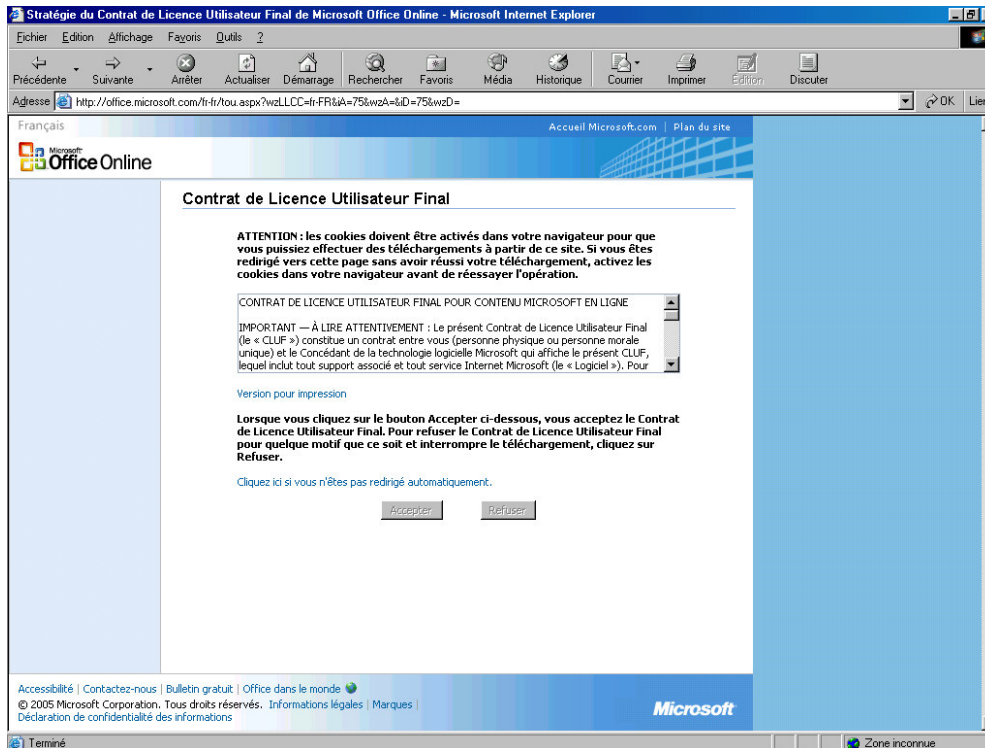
Stratégie du Contrat de Licence Utilisateur Final de Microsoft Office Online - Microsoft Internet Explorer

Fichier Edition Affichage Favoris Outils ?

Précédente Suivante Arrêter Actualiser Démarrage Rechercher Favoris Média Historique Courrier Imprimer Édition Discuter

Adresse http://office.microsoft.com/fr-fr/tou.aspx?wzLLCC=fr-FR&iA=75&wzA=&iD=75&wzD= OK Lier

Français

Accueil Microsoft.com | Plan du site

Microsoft Office Online

Contrat de Licence Utilisateur Final

ATTENTION : les cookies doivent être activés dans votre navigateur pour que vous puissiez effectuer des téléchargements à partir de ce site. Si vous êtes redirigé vers cette page sans avoir réussi votre téléchargement, activez les cookies dans votre navigateur avant de réessayer l'opération.

CONTRAT DE LICENCE UTILISATEUR FINAL POUR CONTENU MICROSOFT EN LIGNE

IMPORTANT — À LIRE ATTENTIVEMENT : Le présent Contrat de Licence Utilisateur Final (le « CLUF ») constitue un contrat entre vous (personne physique ou personne morale unique) et le Concédant de la technologie logicielle Microsoft qui affiche le présent CLUF, lequel inclut tout support associé et tout service Internet Microsoft (le « Logiciel »). Pour

Version pour impression

Lorsque vous cliquez sur le bouton Accepter ci-dessous, vous acceptez le Contrat de Licence Utilisateur Final. Pour refuser le Contrat de Licence Utilisateur Final pour quelque motif que ce soit et interrompre le téléchargement, cliquez sur Refuser.

Cliquez ici si vous n'êtes pas redirigé automatiquement.

Accepter Refuser

Accessibilité | Contactez-nous | Bulletin gratuit | Office dans le monde

© 2005 Microsoft Corporation. Tous droits réservés. Informations légales | Marques | Déclaration de confidentialité des informations

Microsoft

Terminé

Zone inconnue